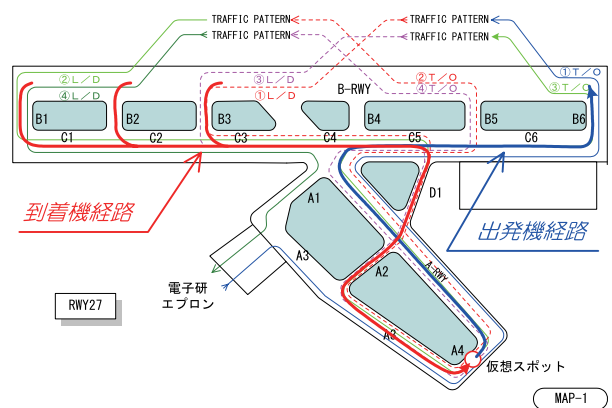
TRAFFIC PATTERN
TRAFFIC PATTERN
TRAFFIC PATTERN
TRAFFIC PATTERN

②L/D
④L/D
③L/D
①L/D
②T/O
④T/O
①T/O
③T/O

B-RWY
B1
B2
B3
B4
B5
B6
C1
C2
C3
C4
C5
C6
D1
A1
A2
A3
A4
A-RWY

到着機経路
出発機経路

電子研
エプロン

RWY27

仮想スポット

MAP-1